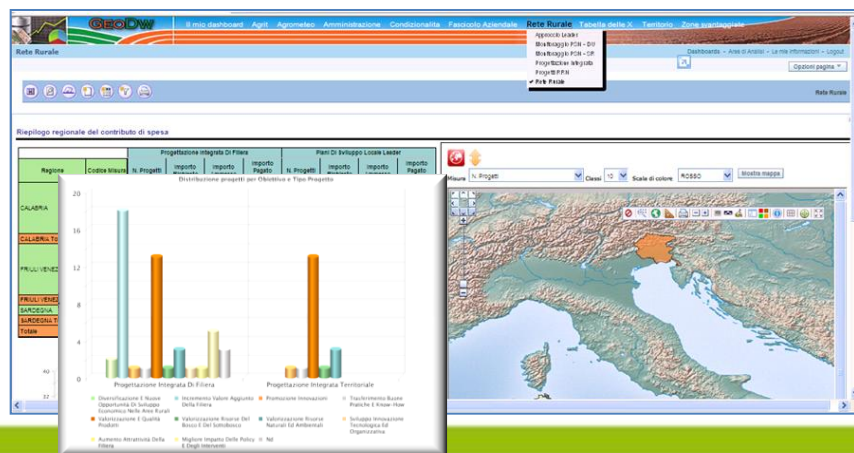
GeoDW

Il mio dashboard Agrit Agrometeo Amministrazione Condizionalità Fascicolo Aziendale Rete Rurale Tabella delle X Territorio Zone svantaggiate

Approccio Leader
Monitoraggio PSN - DW
Monitoraggio PSN - SR
Progettazione Integrata
Progetti PSR
✓ Rete Rurale

Rete Rurale

Dashboards - Area di Analisi - Le mie informazioni - Logout

Opzioni pagina

Rete Rurale

Riepilogo regionale del contributo di spesa

| Regione | Codice Misura | Progettazione Integrata Di Filiera N. Progetti | Importo Richiesto | Importo Impegnato | Importo Pagato | Piani Di Sviluppo Locale Leader N. Progetti | Importo Richiesto | Importo Impegnato | Importo Pagato |
|---|---|---|---|---|---|---|---|---|---|
| CALABRIA | | | | | | | | | |
| CALABRIA To | | | | | | | | | |
| FRIULI VENEZ | | | | | | | | | |
| FRIULI VENEZ | | | | | | | | | |
| SARDEGNA | | | | | | | | | |
| SARDEGNA T | | | | | | | | | |
| Totale | | | | | | | | | |

Distribuzione progetti per Obiettivo e Tipo Progetto

20
16
12
8
4
0

Progettazione Integrata Di Filiera
Progettazione Integrata Territoriale

Diversificazione E Nuove Opportunità Di Sviluppo Economico Nelle Aree Rurali
Incremento Valore Aggiunto Della Filiera
Promozione Innovazioni
Trasferimento Buone Pratiche E Know-How
Valorizzazione E Qualità Prodotti
Valorizzazione Risorse Del Bosco E Del Sottobosco
Valorizzazione Risorse Naturali Ed Ambientali
Sviluppo Innovazione Tecnologica Ed Organizzativa
Aumento Attrattività Della Filiera
Migliore Impatto Delle Policy E Degli Interventi
Nd

Misura N. Progetti Classi 10 Scala di colore ROSSO Mostra mappa